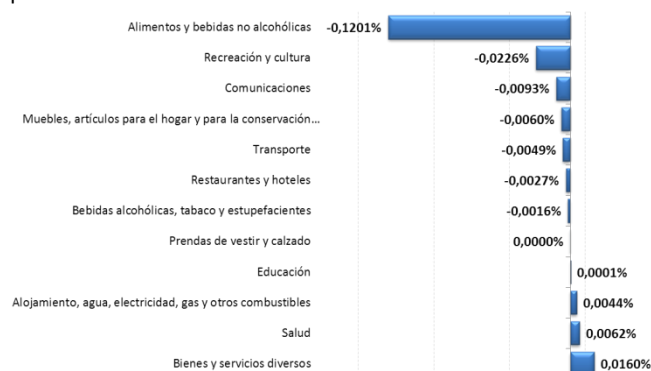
Alimentos y bebidas no alcohólicas -0,1201%

Recreación y cultura -0,0226%

Comunicaciones -0,0093%

Muebles, artículos para el hogar y para la conservación... -0,0060%

Transporte -0,0049%

Restaurantes y hoteles -0,0027%

Bebidas alcohólicas, tabaco y estupefacientes -0,0016%

Prendas de vestir y calzado 0,0000%

Educación 0,0001%

Alojamiento, agua, electricidad, gas y otros combustibles 0,0044%

Salud 0,0062%

Bienes y servicios diversos 0,0160%